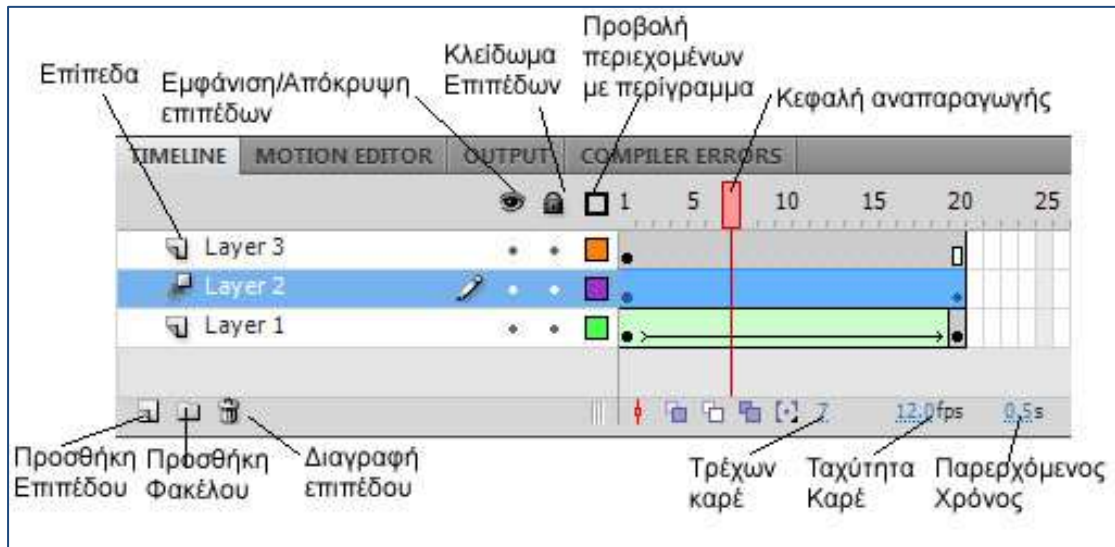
Επίπεδα

Εμφάνιση/Απόκρυψη επιπέδων

Κλείδωμα Επιπέδων

Προβολή περιεχομένων με περίγραμμα

Κεφαλή αναπαραγωγής

TIMELINE MOTION EDITOR OUTPUT COMPILER ERRORS

1 5 10 15 20 25

Layer 3

Layer 2

Layer 1

7

12.0fps

0.5s

Προσθήκη Επιπέδου

Προσθήκη Φακέλου

Διαγραφή επιπέδου

Τρέχων καρέ

Ταχύτητα Καρέ

Παρερχόμενος Χρόνος